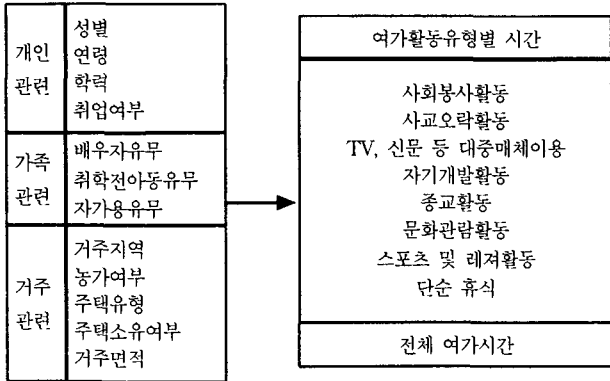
| | |
|---|---|
| 개인 관련 | 성별<br>연령<br>학력<br>취업여부 |
| 가족 관련 | 배우자유무<br>취학전아동유무<br>자가용유무 |
| 거주 관련 | 거주지역<br>농가여부<br>주택유형<br>주택소유여부<br>거주면적 |

여가활동유형별 시간

사회봉사활동
사교오락활동
TV, 신문 등 대중매체이용
자기개발활동
종교활동
문화관람활동
스포츠 및 레져활동
단순 휴식

전체 여가시간